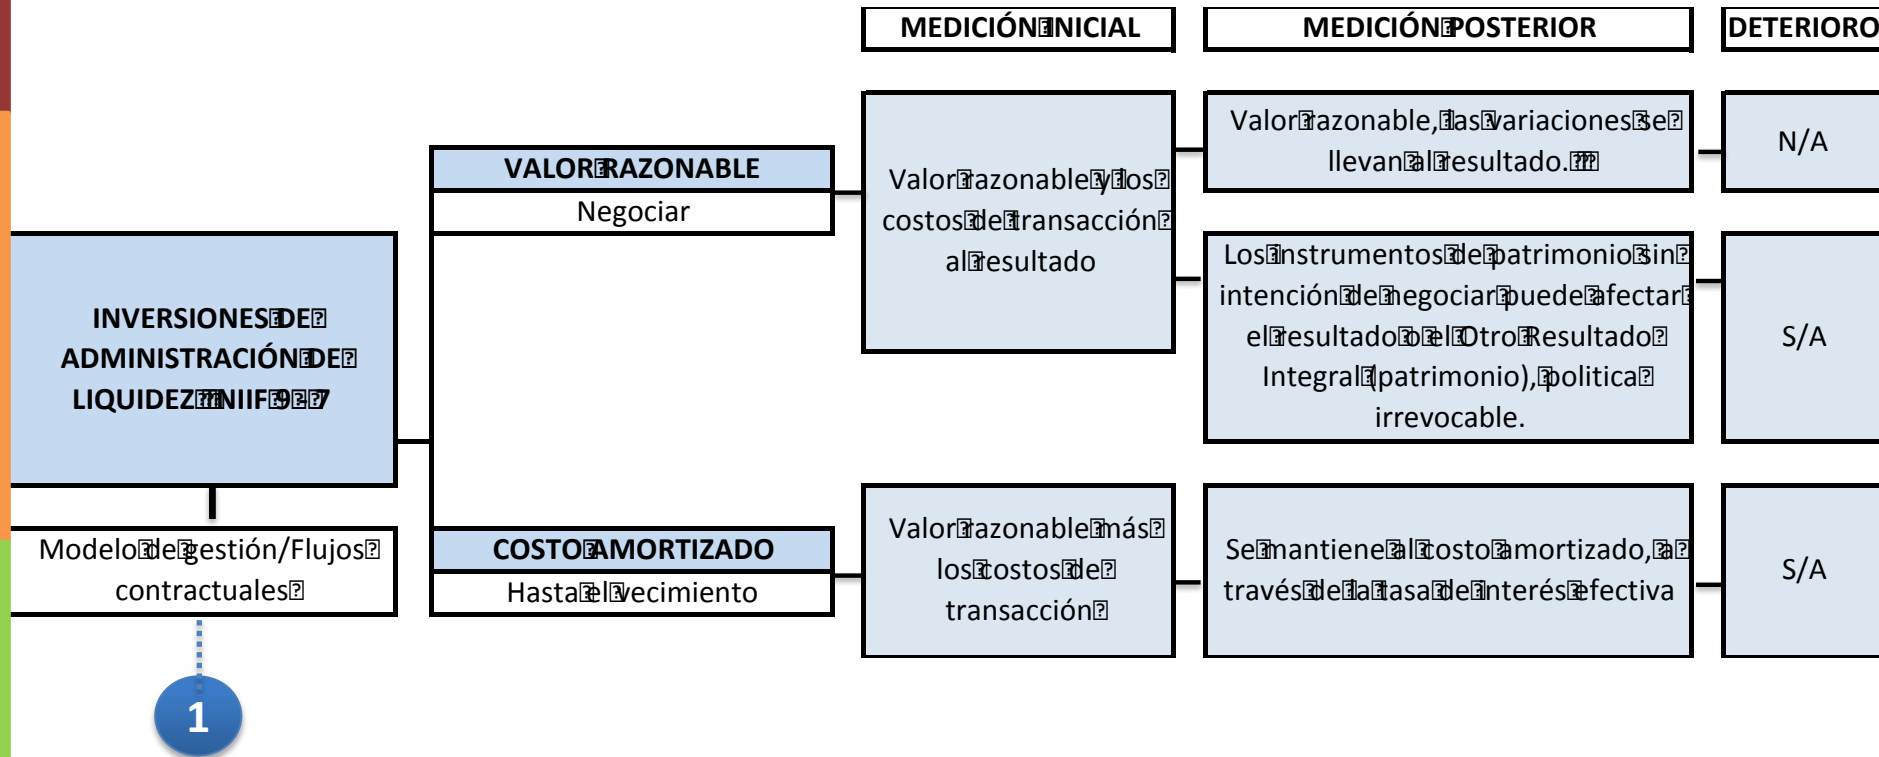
MEDICIÓN INICIAL

MEDICIÓN POSTERIOR

DETERIORO

INVERSIONES DE ADMINISTRACIÓN DE LIQUIDEZ NIIF 9 7

Modelo de gestión/Flujos contractuales

1

VALOR RAZONABLE

Negociar

Valor razonable y los costos de transacción al resultado

Valor razonable, las variaciones se llevan al resultado.

N/A

Los instrumentos de patrimonio sin intención de negociar puede afectar el resultado o el Otro Resultado Integral (patrimonio), politica irrevocable.

S/A

COSTO AMORTIZADO

Hasta el vecimiento

Valor razonable más los costos de transacción

Se mantiene al costo amortizado, a través de la tasa de interés efectiva

S/A